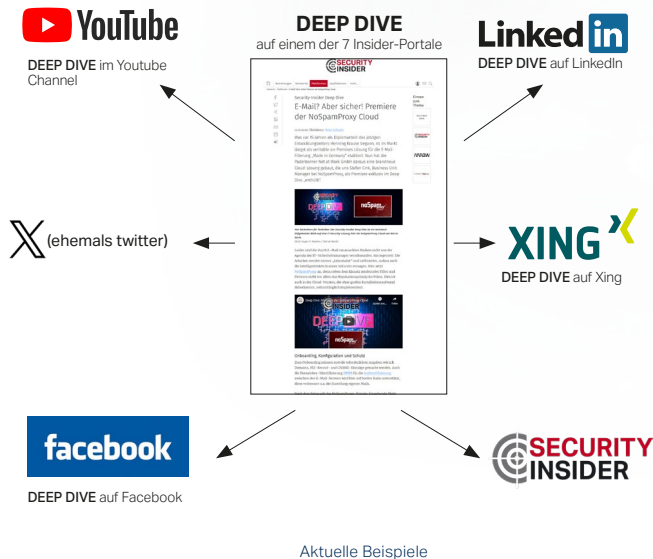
YouTube

DEEP DIVE im Youtube Channel

DEEP DIVE

auf einem der 7 Insider-Portale

Linkedin

DEEP DIVE auf LinkedIn

SECURITY INSIDER

Security-Insider Deep Dive

E-Mail? Aber sicher! Premiere der NoSpamProxy Cloud

(ehemals twitter)

XING

DEEP DIVE auf Xing

Onboarding, Konfiguration und Schutz

facebook

DEEP DIVE auf Facebook

SECURITY INSIDER

Aktuelle Beispiele